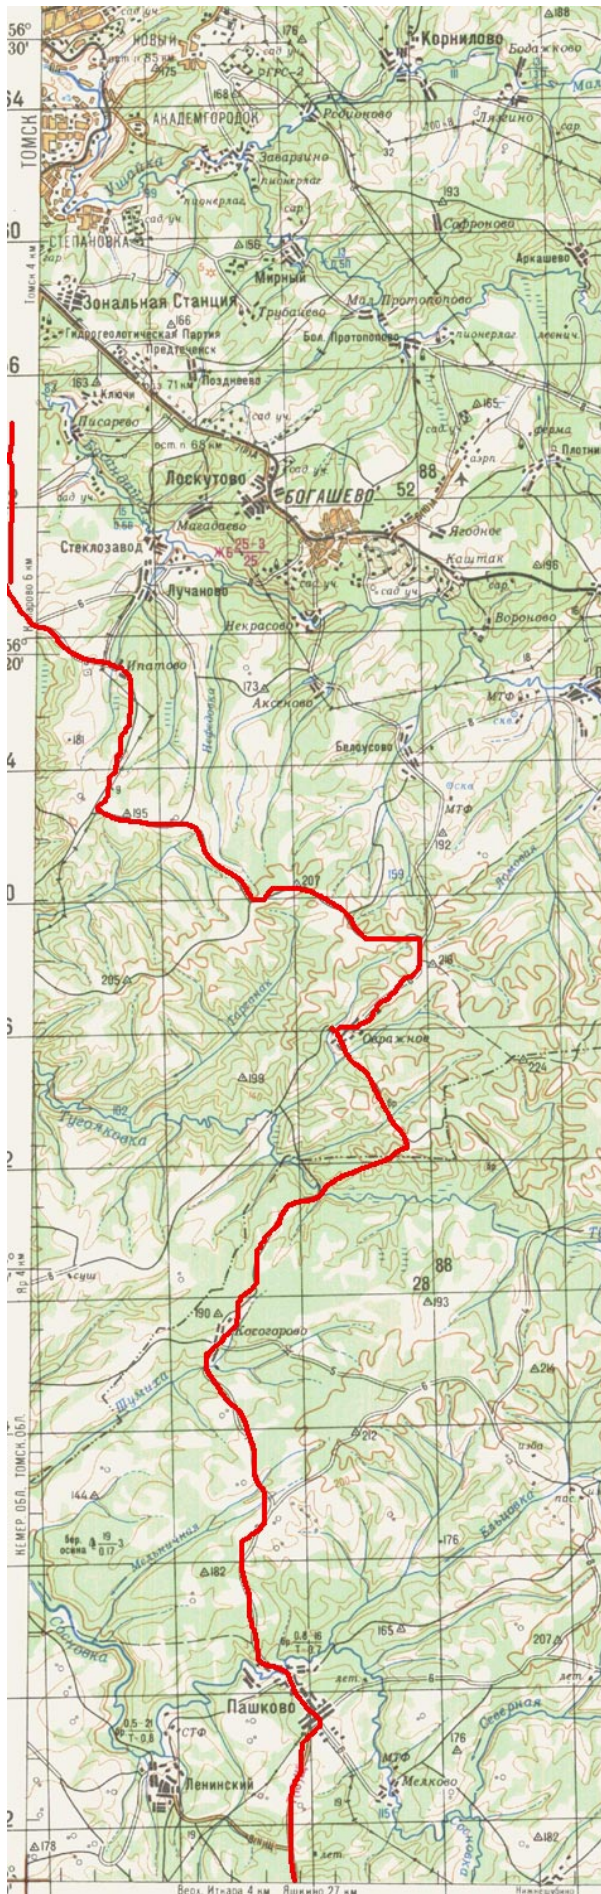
56°
30'
64
ТОМСК
Новый
Корнилово
Бодажково
Академгородок
Родионово
Лязгино
Ушайка
Заварзино
пионерлаг
Сафроново
Степановка
Мирный
Аркашево
Томск 4 км
Зональная Станция
Трубачево
Мал. Протопопово
Гидрогеологическая Партия
Бол. Протопопово
Предтеченск
пионерлаг
Позднеево
Ключи
Писарево
Лоскутово
Богашево
52
88
ферма
Плотник
Магадаево
Ягодное
Стеклозавод
Каштак
Лучаново
Воронове
Некрасово
56°
20'
Ипатово
Аксеново
МТФ
Белоусово
МТФ
195
207
218
205
Оврагное
Тугояковка
198
224
88
28
193
Богородское
190
Шумиха
214
212
144
КЕМЕР. ОБЛ. ТОМСК. ОБЛ.
182
176
Басовка
165
207
Пашково
СТФ
Ленинский
МТФ
Мелково
178
182
Верх. Итатар 4 км
Яшкино 27 км